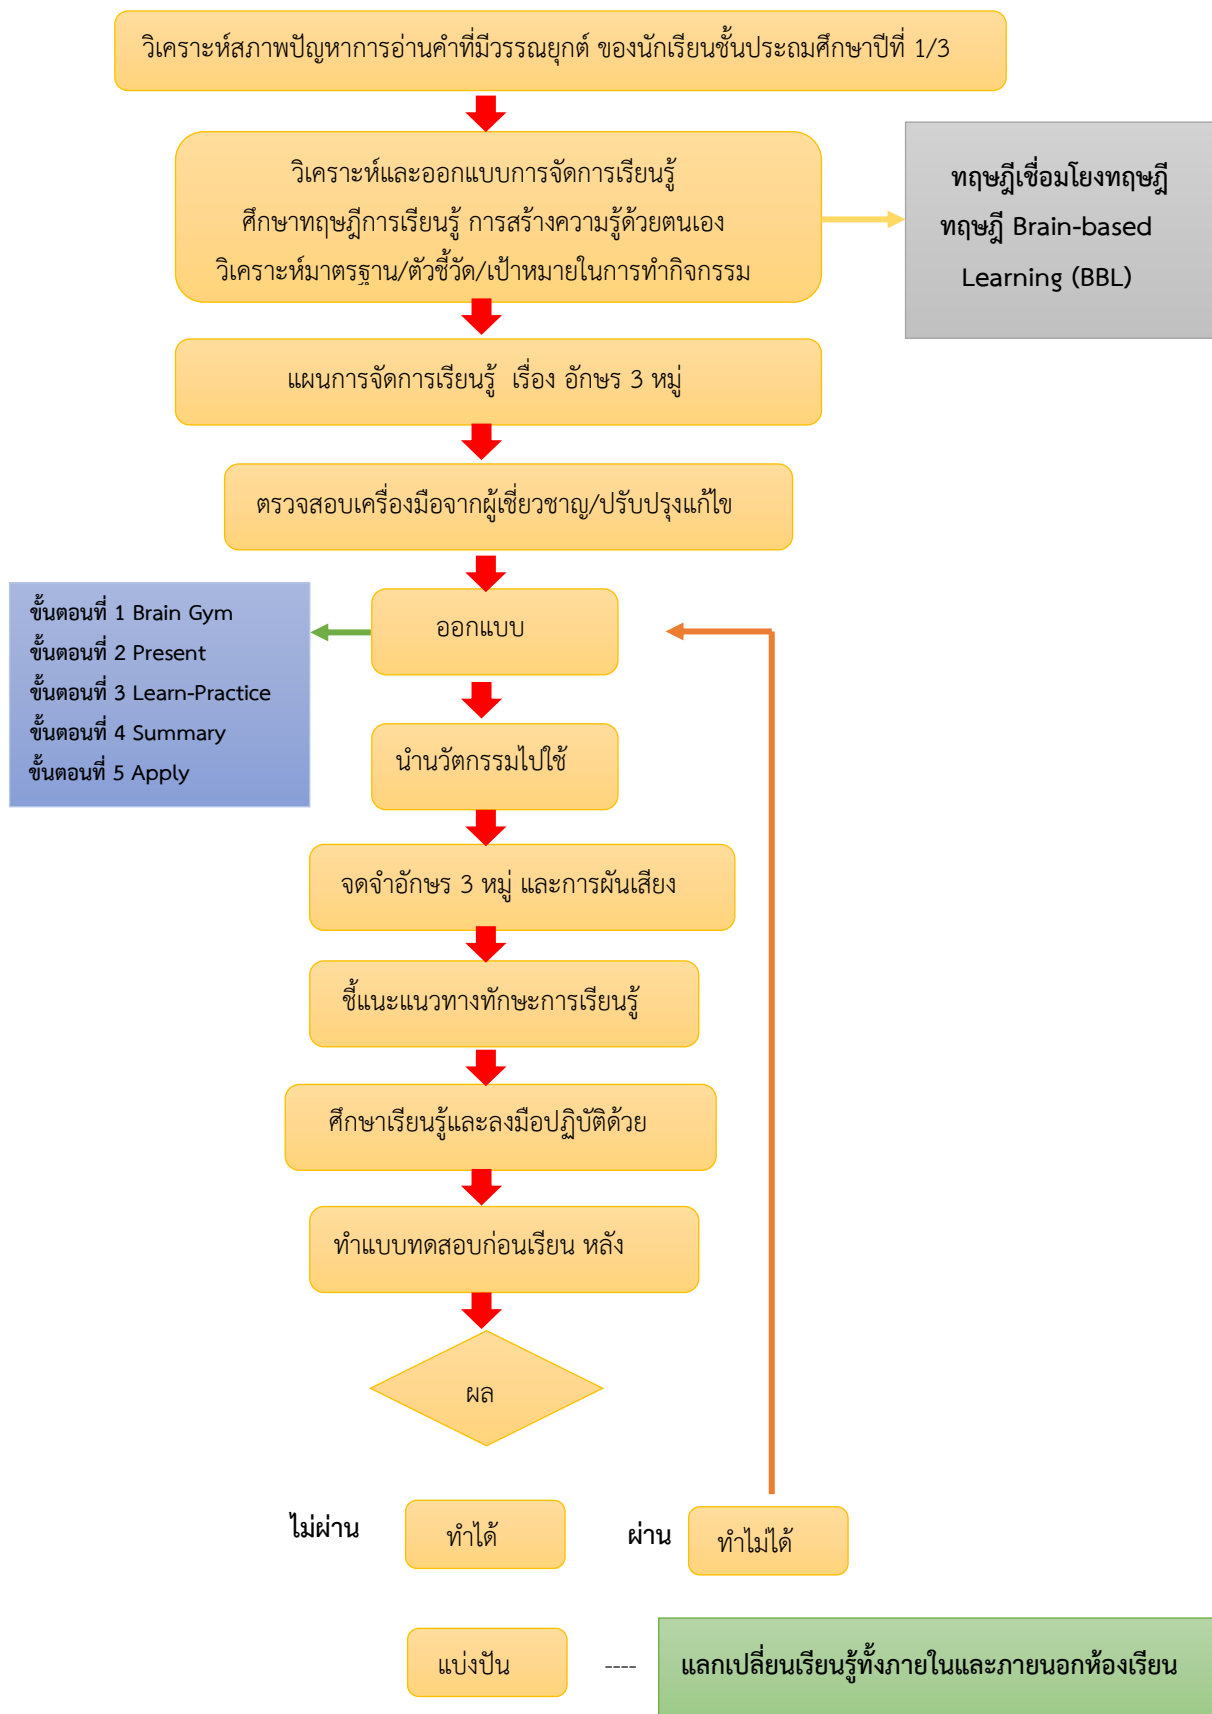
วิเคราะห์สภาพปัญหาการอ่านคำที่มีวรรณยุกต์ ของนักเรียนชั้นประถมศึกษาปีที่ 1/3

วิเคราะห์และออกแบบการจัดการเรียนรู้
ศึกษาทฤษฎีการเรียนรู้ การสร้างความรู้ด้วยตนเอง
วิเคราะห์มาตรฐาน/ตัวชี้วัด/เป้าหมายในการทำกิจกรรม

ทฤษฎีเชื่อมโยงทฤษฎี
ทฤษฎี Brain-based Learning (BBL)

แผนการจัดการเรียนรู้ เรื่อง อักษร 3 หมู่

ตรวจสอบเครื่องมือจากผู้เชี่ยวชาญ/ปรับปรุงแก้ไข

ขั้นตอนที่ 1 Brain Gym
ขั้นตอนที่ 2 Present
ขั้นตอนที่ 3 Learn-Practice
ขั้นตอนที่ 4 Summary
ขั้นตอนที่ 5 Apply

ออกแบบ

นำนวัตกรรมไปใช้

จดจำอักษร 3 หมู่ และการผันเสียง

ชี้แนะแนวทางทักษะการเรียนรู้

ศึกษาเรียนรู้และลงมือปฏิบัติด้วย

ทำแบบทดสอบก่อนเรียน หลัง

ผล

ไม่ผ่าน

ทำได้

ผ่าน

ทำไม่ได้

แบ่งปัน

----

แลกเปลี่ยนเรียนรู้ทั้งภายในและภายนอกห้องเรียน